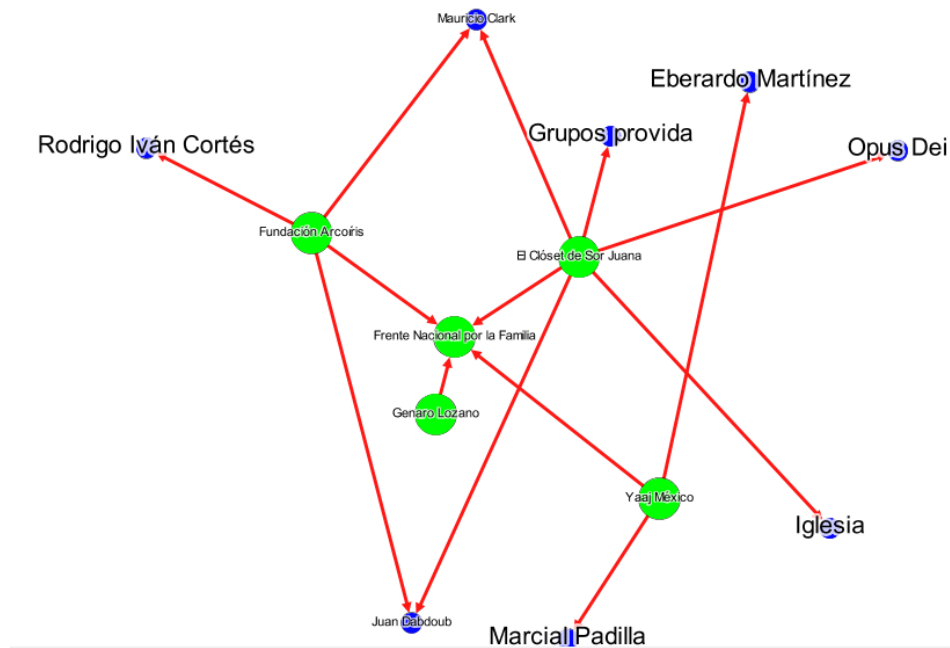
Mauricio Clark

Eberardo Martínez

Rodrigo Iván Cortés

Grupos provida

Opus Dei

Fundación Arcoíris

El Clóset de Sor Juana

Frente Nacional por la Familia

Genaro Lozano

Yaaj México

Iglesia

Juan Dabdoub

Marcial Padilla